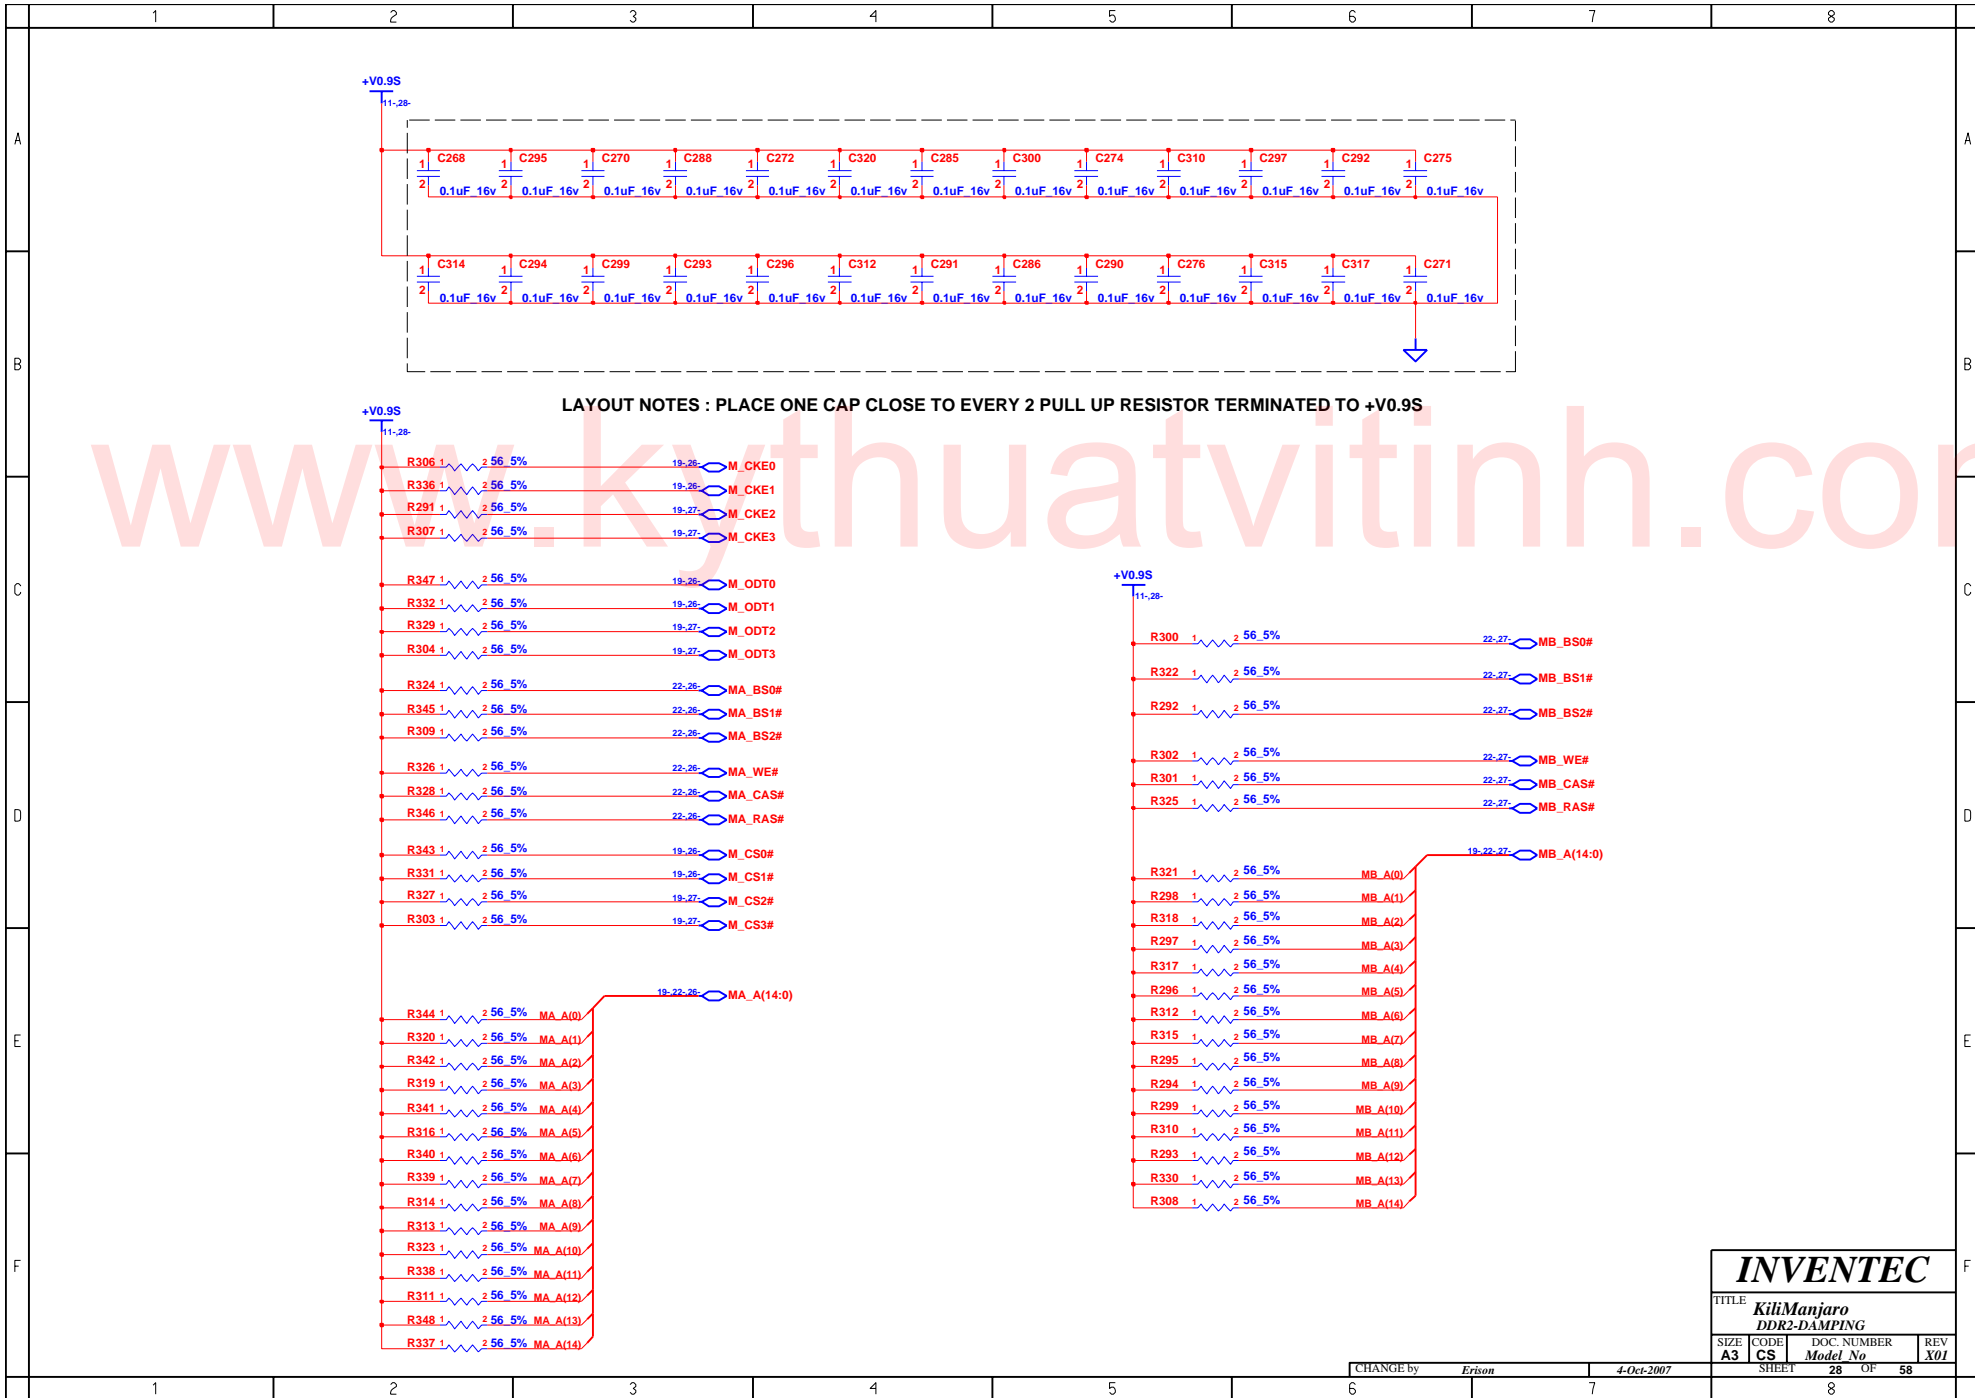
1 2 3 4 5 6 7 8

A B C D E F

+V0.9S
11-,28-

C268 0.1uF_16v
C295 0.1uF_16v
C270 0.1uF_16v
C288 0.1uF_16v
C272 0.1uF_16v
C320 0.1uF_16v
C285 0.1uF_16v
C300 0.1uF_16v
C274 0.1uF_16v
C310 0.1uF_16v
C297 0.1uF_16v
C292 0.1uF_16v
C275 0.1uF_16v

C314 0.1uF_16v
C294 0.1uF_16v
C299 0.1uF_16v
C293 0.1uF_16v
C296 0.1uF_16v
C312 0.1uF_16v
C291 0.1uF_16v
C286 0.1uF_16v
C290 0.1uF_16v
C276 0.1uF_16v
C315 0.1uF_16v
C317 0.1uF_16v
C271 0.1uF_16v

LAYOUT NOTES : PLACE ONE CAP CLOSE TO EVERY 2 PULL UP RESISTOR TERMINATED TO +V0.9S

www.kythuatvitinh.com

+V0.9S
11-,28-

R306 56_5% 19-,26- M_CKE0
R336 56_5% 19-,26- M_CKE1
R291 56_5% 19-,27- M_CKE2
R307 56_5% 19-,27- M_CKE3
R347 56_5% 19-,26- M_ODT0
R332 56_5% 19-,26- M_ODT1
R329 56_5% 19-,27- M_ODT2
R304 56_5% 19-,27- M_ODT3
R324 56_5% 22-,26- MA_BS0#
R345 56_5% 22-,26- MA_BS1#
R309 56_5% 22-,26- MA_BS2#
R326 56_5% 22-,26- MA_WE#
R328 56_5% 22-,26- MA_CAS#
R346 56_5% 22-,26- MA_RAS#
R343 56_5% 19-,26- M_CS0#
R331 56_5% 19-,26- M_CS1#
R327 56_5% 19-,27- M_CS2#
R303 56_5% 19-,27- M_CS3#

19-,22-,26- MA_A(14:0)
R344 56_5% MA_A(0)
R320 56_5% MA_A(1)
R342 56_5% MA_A(2)
R319 56_5% MA_A(3)
R341 56_5% MA_A(4)
R316 56_5% MA_A(5)
R340 56_5% MA_A(6)
R339 56_5% MA_A(7)
R314 56_5% MA_A(8)
R313 56_5% MA_A(9)
R323 56_5% MA_A(10)
R338 56_5% MA_A(11)
R311 56_5% MA_A(12)
R348 56_5% MA_A(13)
R337 56_5% MA_A(14)

+V0.9S
11-,28-

R300 56_5% 22-,27- MB_BS0#
R322 56_5% 22-,27- MB_BS1#
R292 56_5% 22-,27- MB_BS2#
R302 56_5% 22-,27- MB_WE#
R301 56_5% 22-,27- MB_CAS#
R325 56_5% 22-,27- MB_RAS#

19-,22-,27- MB_A(14:0)
R321 56_5% MB_A(0)
R298 56_5% MB_A(1)
R318 56_5% MB_A(2)
R297 56_5% MB_A(3)
R317 56_5% MB_A(4)
R296 56_5% MB_A(5)
R312 56_5% MB_A(6)
R315 56_5% MB_A(7)
R295 56_5% MB_A(8)
R294 56_5% MB_A(9)
R299 56_5% MB_A(10)
R310 56_5% MB_A(11)
R293 56_5% MB_A(12)
R330 56_5% MB_A(13)
R308 56_5% MB_A(14)

INVENTEC
TITLE KiliManjaro
DDR2-DAMPING
SIZE A3 CODE CS DOC. NUMBER Model_No REV X01
CHANGE by Erison 4-Oct-2007 SHEET 28 OF 58